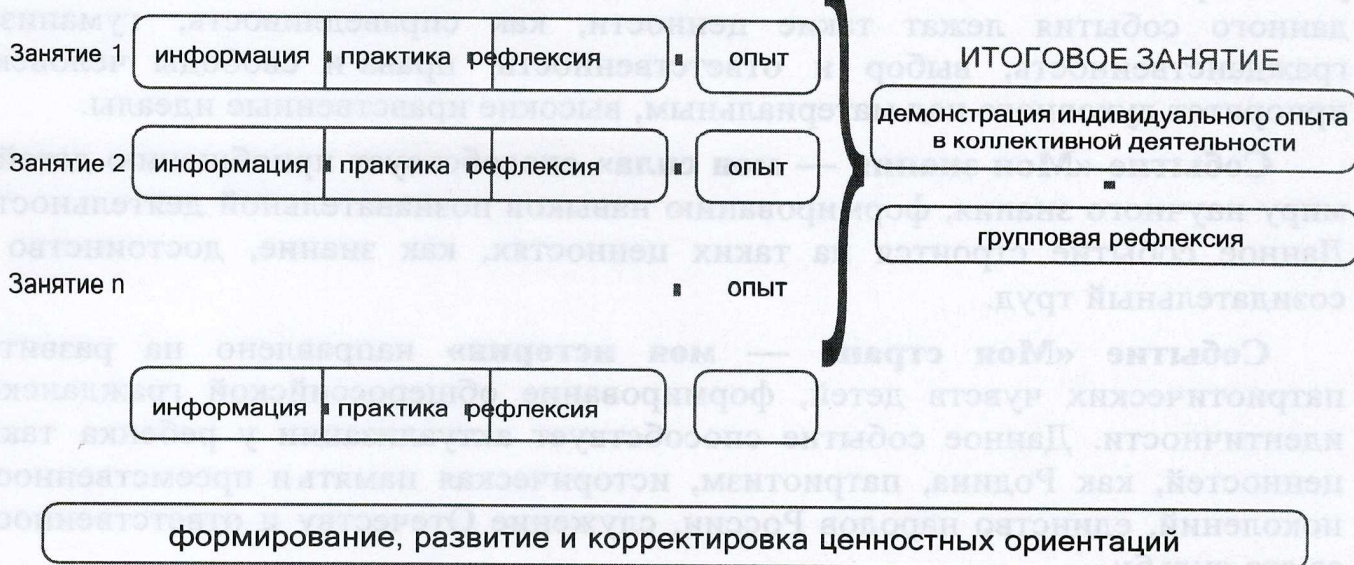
данного события лежат такие ценности, как справедливость, гуманизм, гражданственность, выбор и ответственность, право и свобода, ...

Занятие 1 информация практика рефлексия опыт

ИТОГОВОЕ ЗАНЯТИЕ

демонстрация индивидуального опыта в коллективной деятельности

Занятие 2 информация практика рефлексия опыт

групповая рефлексия

Занятие n опыт

информация практика рефлексия

формирование, развитие и корректировка ценностных ориентаций

Событие «Моя страна — моя история» направлено на развитие патриотических чувств детей, формирование общероссийской гражданской идентичности. Данное событие способствует воспитанию у ребенка таких ценностей, как Родина, патриотизм, историческая память и преемственность поколений, единство народов России, служение Отечеству и ответственность